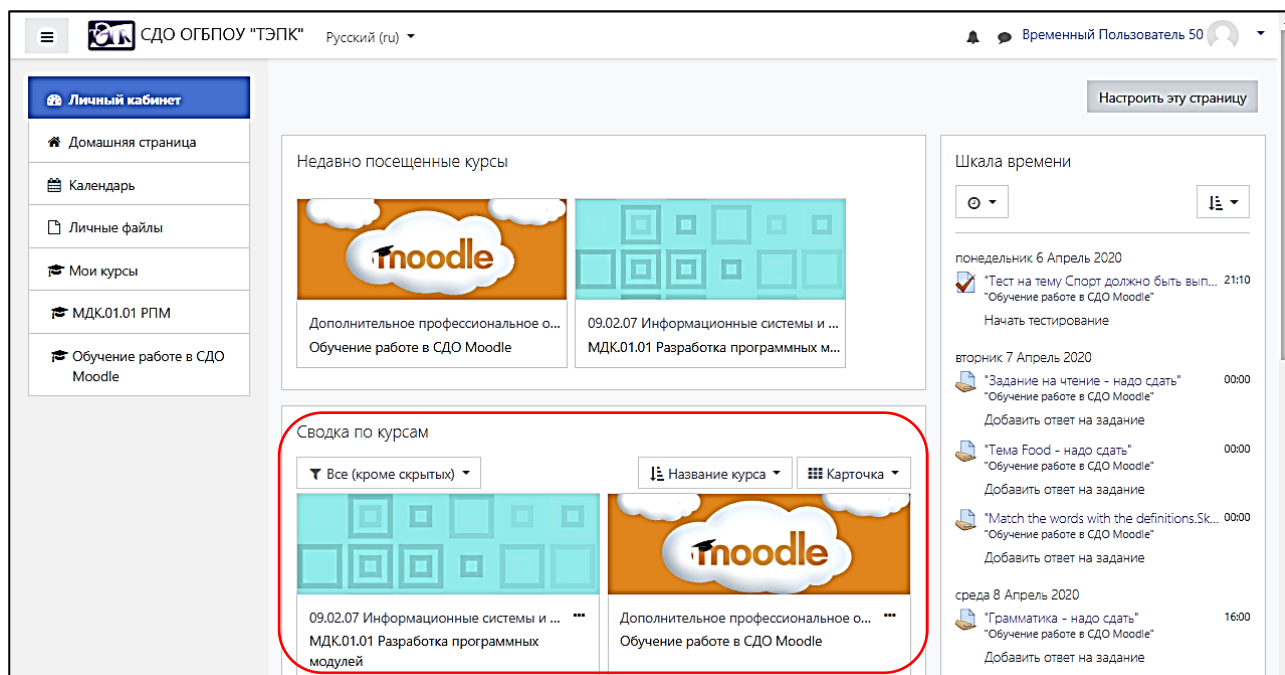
ТЭПК СДО ОГБПОУ "ТЭПК" Русский (ru)

Временный Пользователь 50

Личный кабинет
Домашняя страница
Календарь
Личные файлы
Мои курсы
МДК.01.01 РПМ
Обучение работе в СДО Moodle

Настроить эту страницу

Недавно посещенные курсы

moodle

Дополнительное профессиональное о...
Обучение работе в СДО Moodle

09.02.07 Информационные системы и ...
МДК.01.01 Разработка программных м...

Сводка по курсам

Все (кроме скрытых)
Название курса
Карточка

09.02.07 Информационные системы и ...
МДК.01.01 Разработка программных модулей

moodle

Дополнительное профессиональное о...
Обучение работе в СДО Moodle

Шкала времени

понедельник 6 Апрель 2020
"Тест на тему Спорт должно быть вып... 21:10
"Обучение работе в СДО Moodle"
Начать тестирование

вторник 7 Апрель 2020
"Задание на чтение - надо сдать" 00:00
"Обучение работе в СДО Moodle"
Добавить ответ на задание

"Тема Food - надо сдать" 00:00
"Обучение работе в СДО Moodle"
Добавить ответ на задание

"Match the words with the definitions.Sk... 00:00
"Обучение работе в СДО Moodle"
Добавить ответ на задание

среда 8 Апрель 2020
"Грамматика - надо сдать" 16:00
"Обучение работе в СДО Moodle"
Добавить ответ на задание